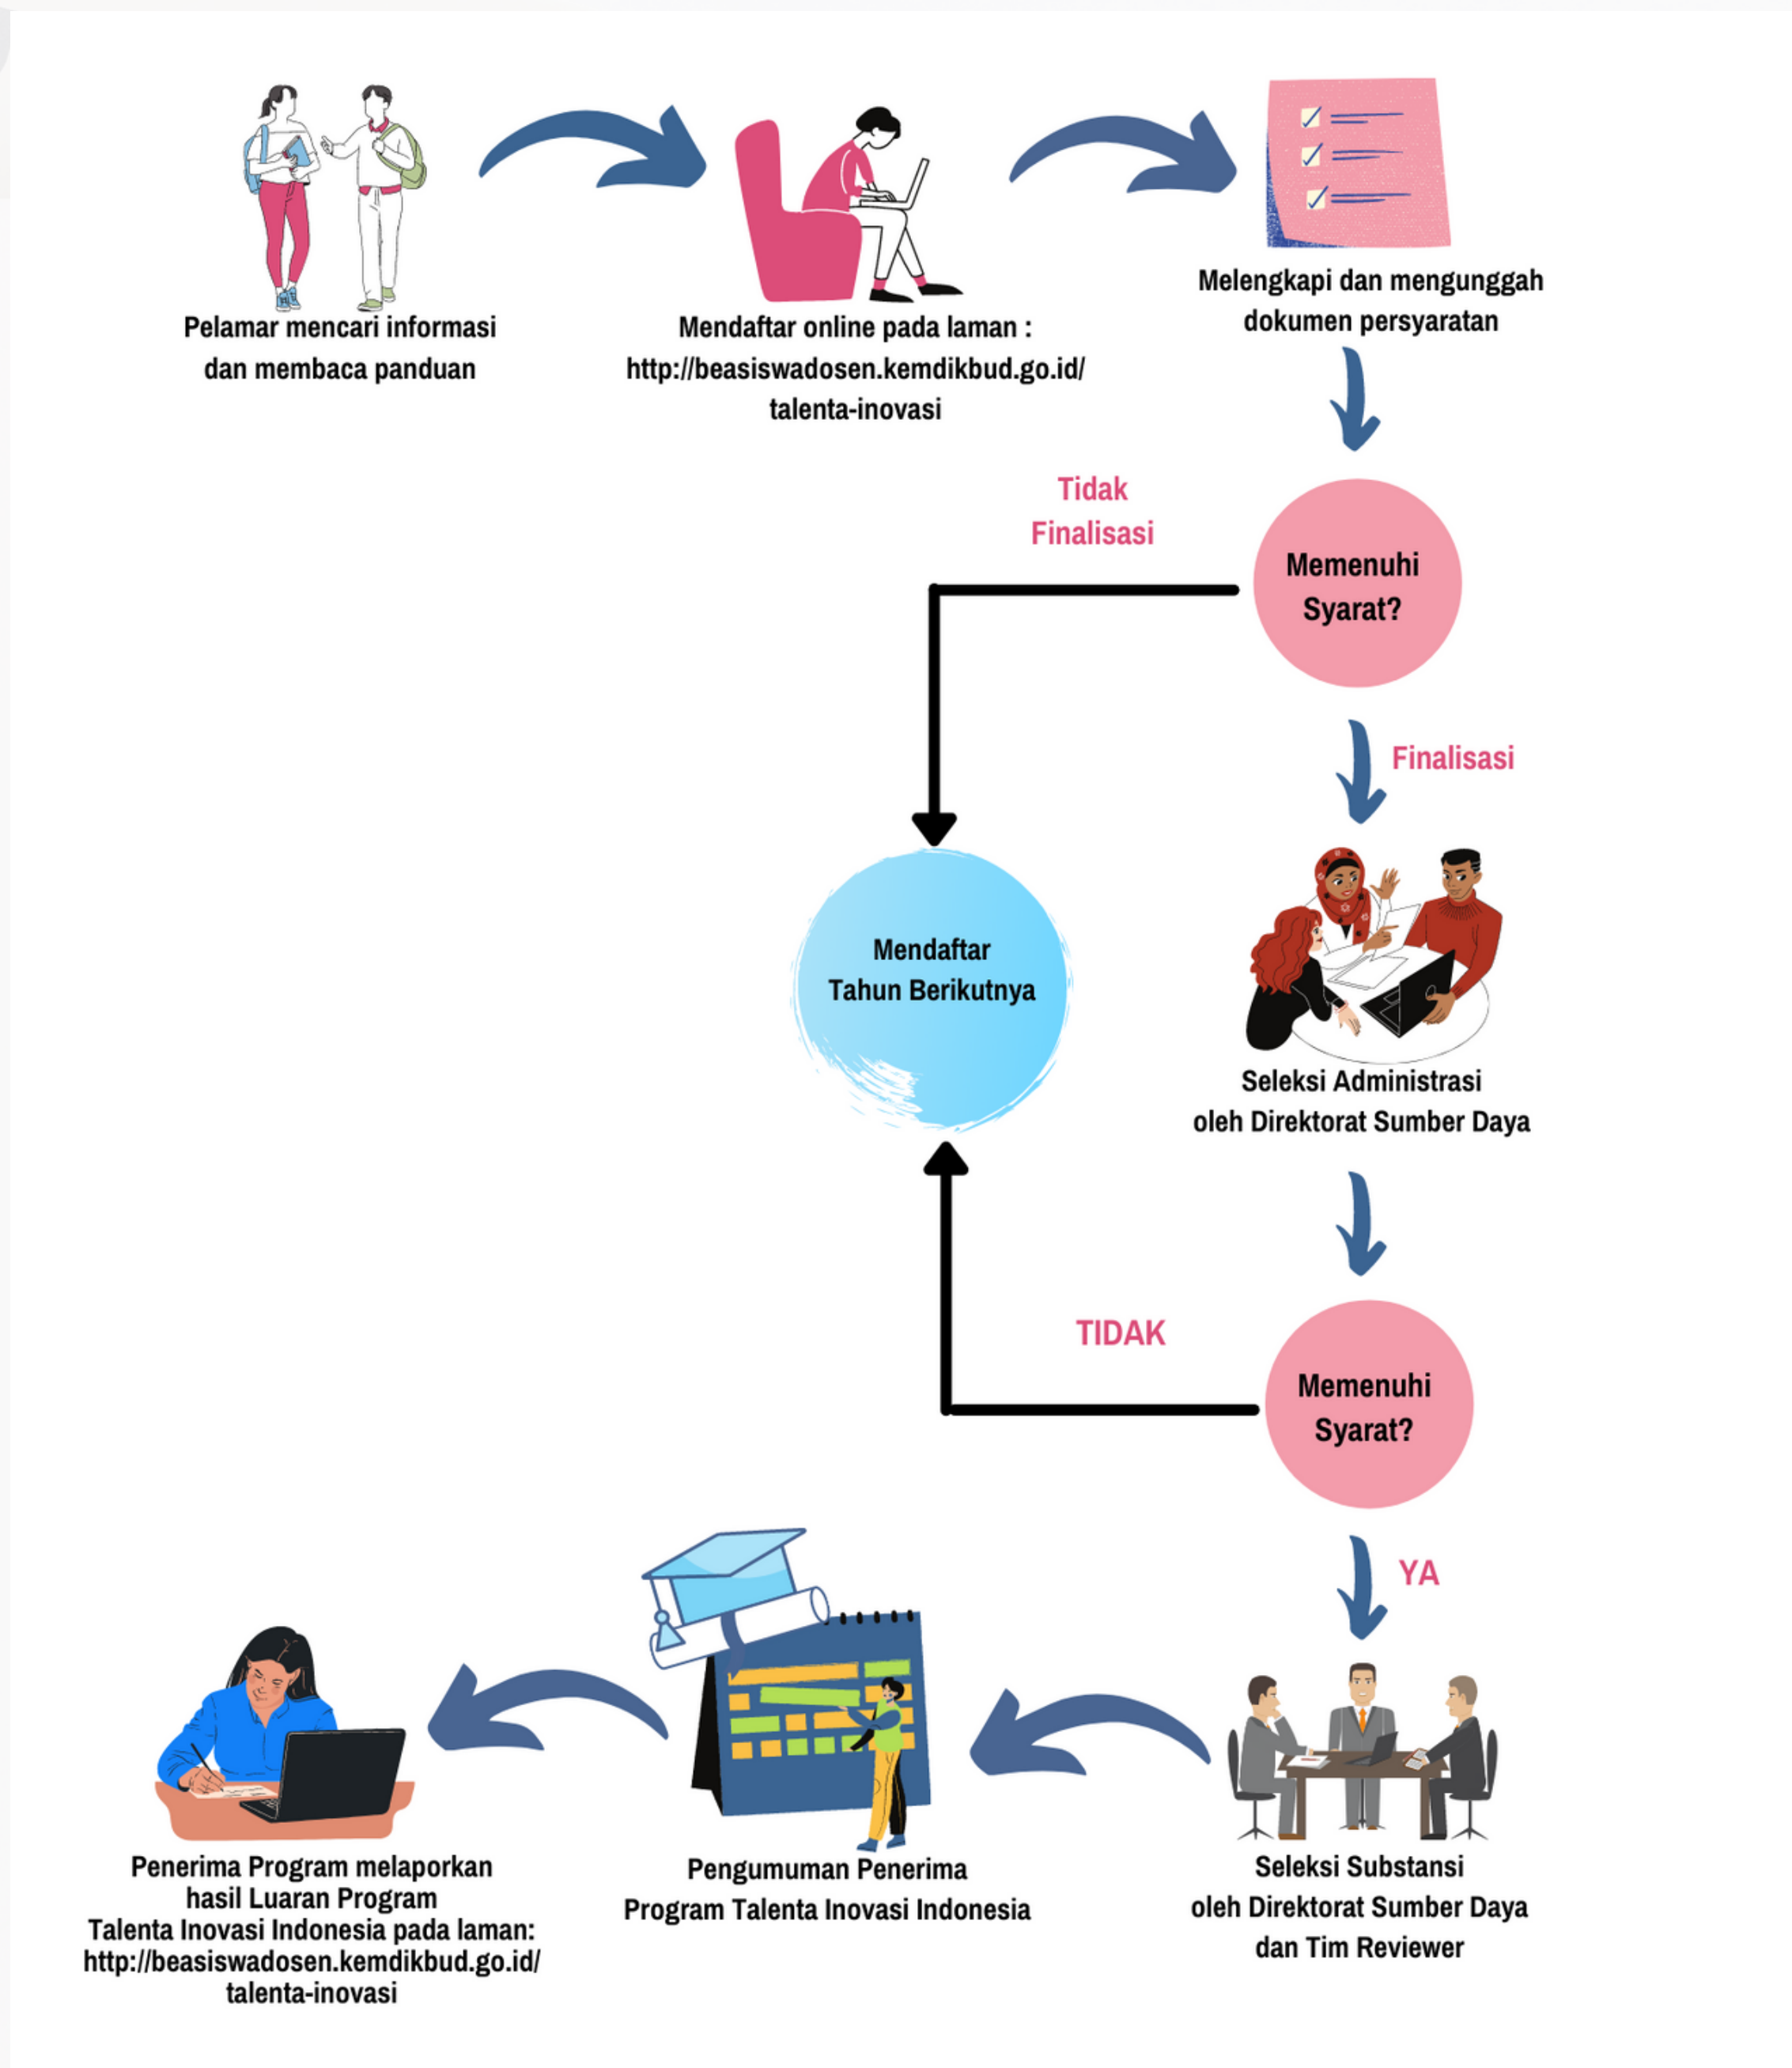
Pelamar mencari informasi dan membaca panduan

Mendaftar online pada laman : http://beasiswadosen.kemdikbud.go.id/talenta-inovasi

Melengkapi dan mengunggah dokumen persyaratan

Tidak Finalisasi

Memenuhi Syarat?

Finalisasi

Mendaftar Tahun Berikutnya

Seleksi Administrasi oleh Direktorat Sumber Daya

TIDAK

Memenuhi Syarat?

YA

Seleksi Substansi oleh Direktorat Sumber Daya dan Tim Reviewer

Pengumuman Penerima Program Talenta Inovasi Indonesia

Penerima Program melaporkan hasil Luaran Program Talenta Inovasi Indonesia pada laman: http://beasiswadosen.kemdikbud.go.id/talenta-inovasi